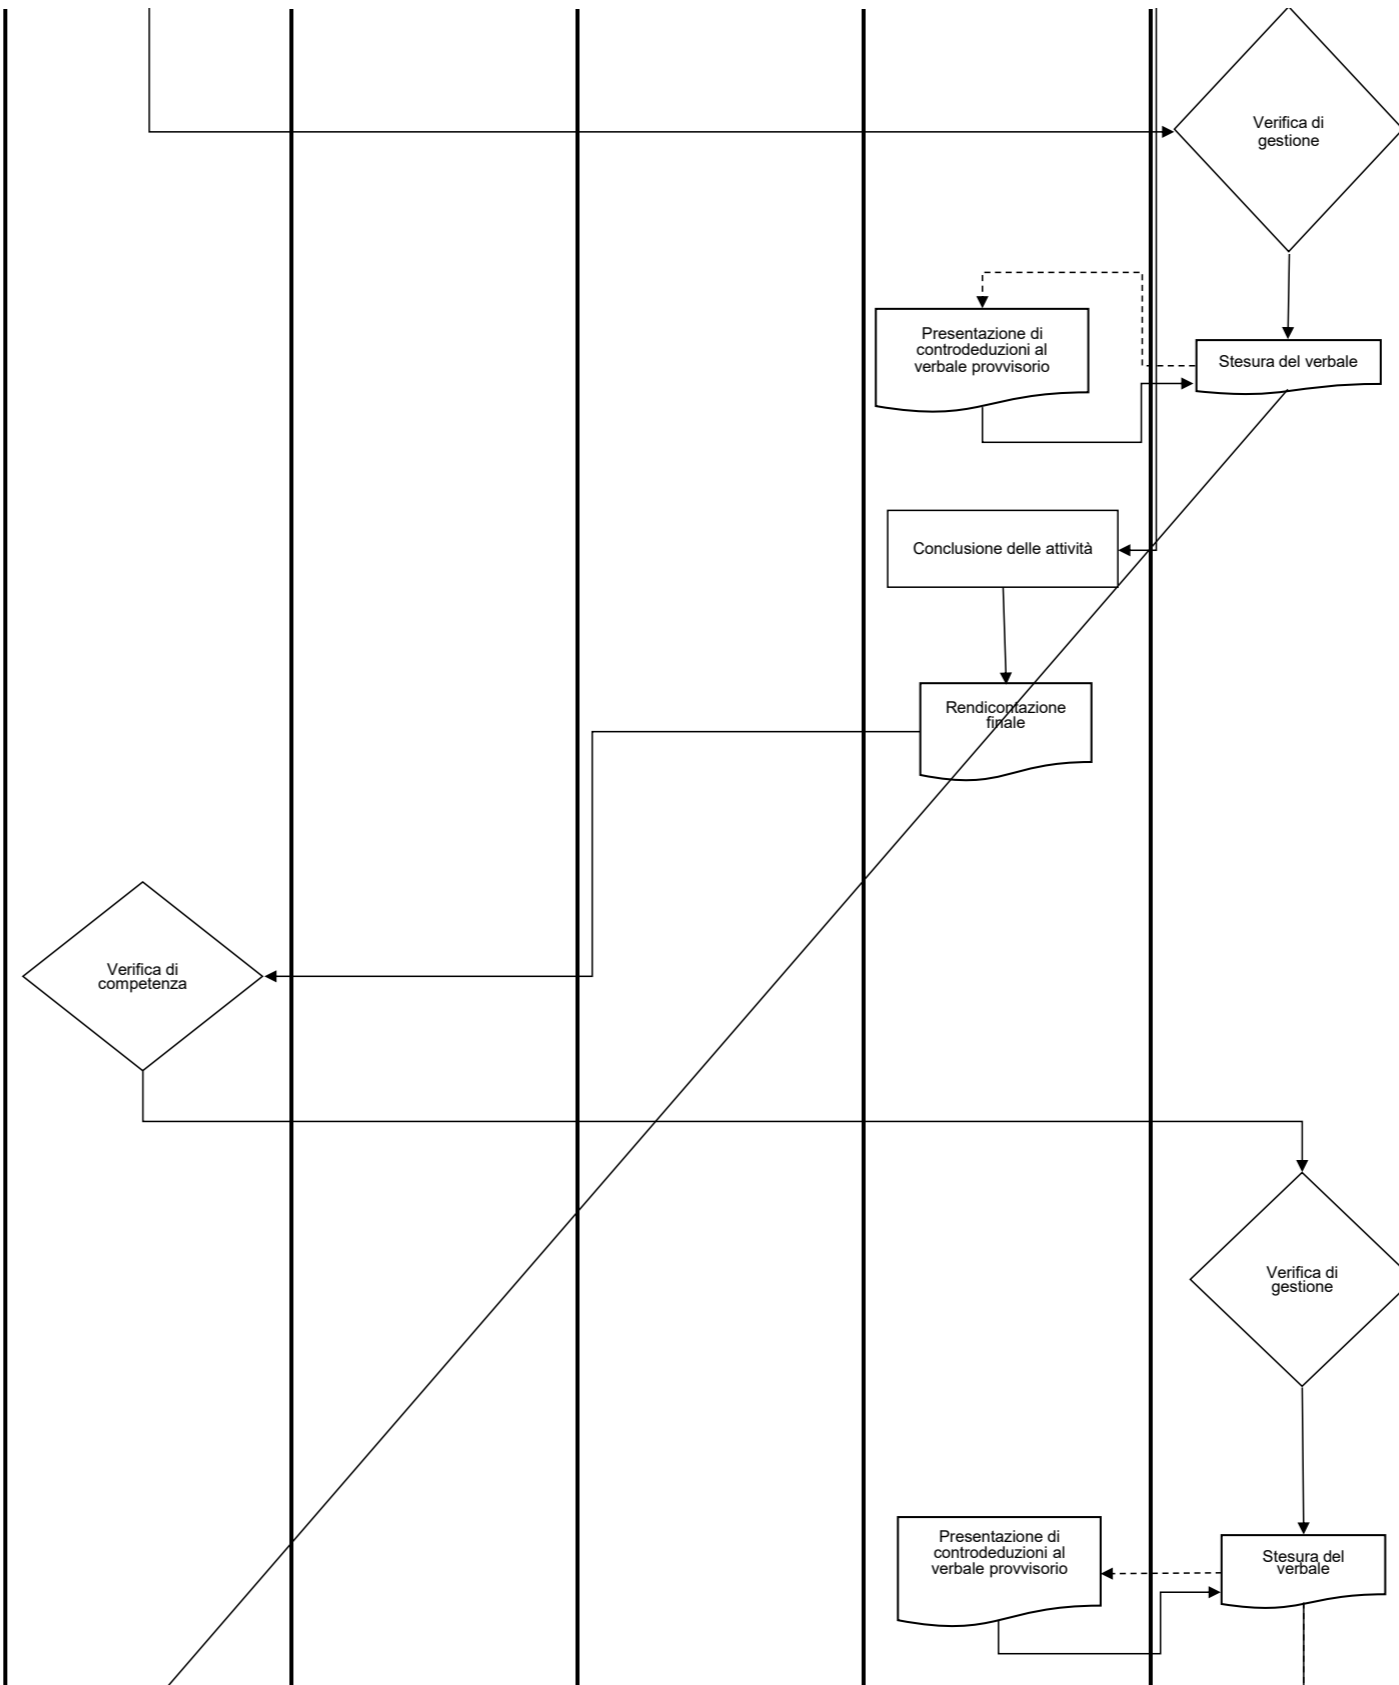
Verifica di gestione

Presentazione di controdeduzioni al verbale provvisorio

Stesura del verbale

Conclusione delle attività

Rendicontazione finale

Verifica di competenza

Verifica di gestione

Presentazione di controdeduzioni al verbale provvisorio

Stesura del verbale